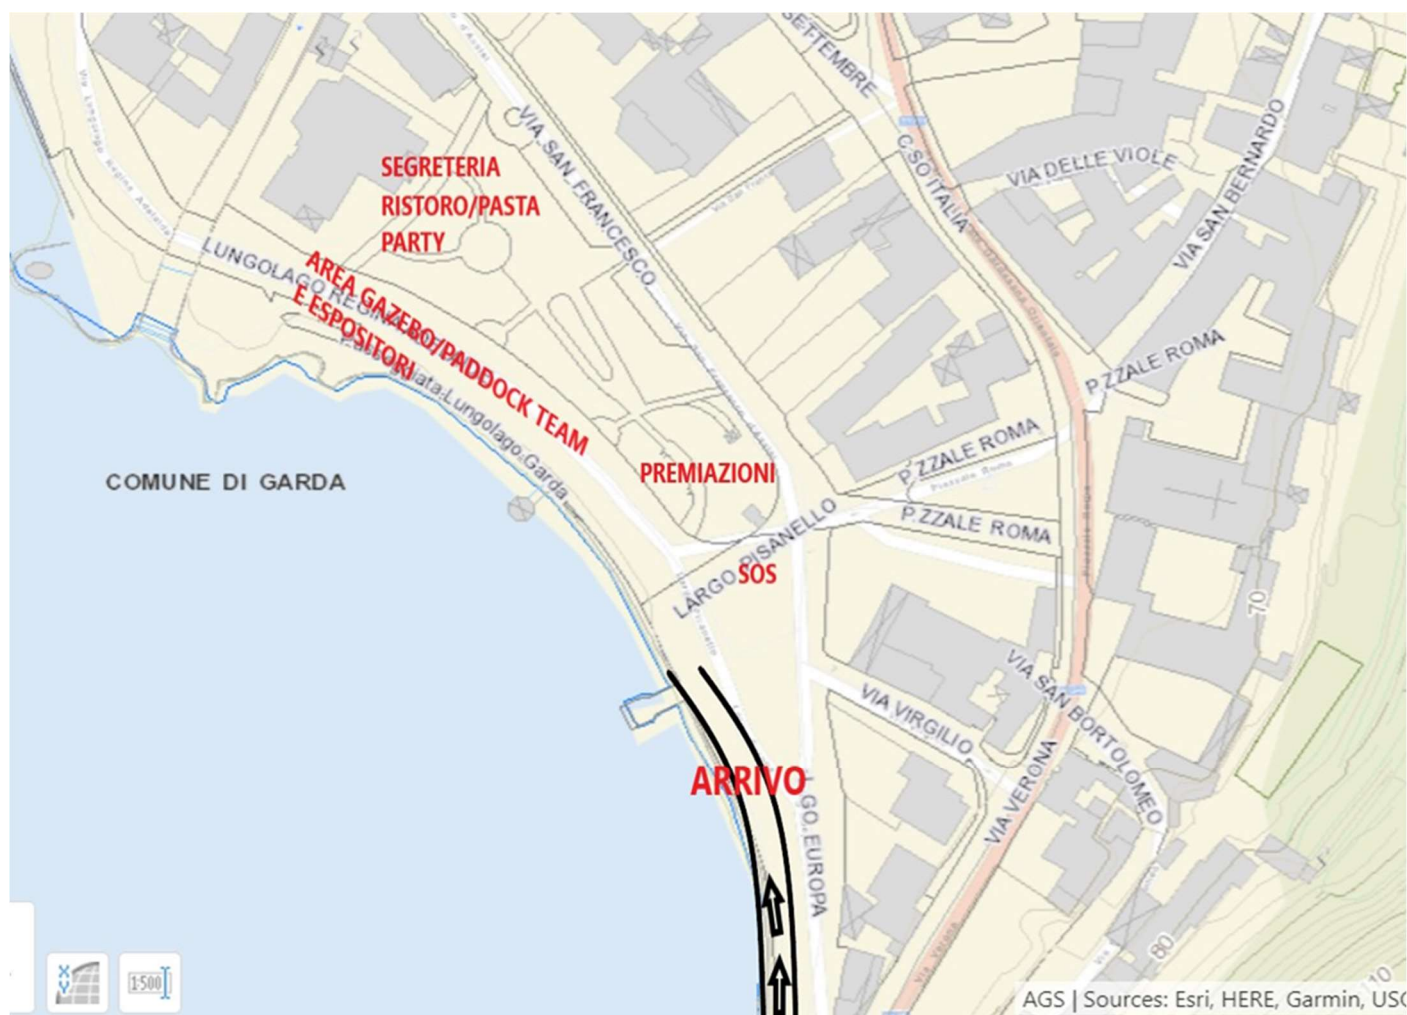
SETTEMBRE

VIA SAN FRANCESCO

SEGRETERIA
RISTORO/PASTA
PARTY

C.SO ITALIA

VIA DELLE VIOLE

VIA SAN BERNARDO

LUNGOLAGO REGINA

AREA GAZEBO/PADDOCK TEAM
E ESPOSITORI

Lungolago Garda

P.ZZALE ROMA

P.ZZALE ROMA

COMUNE DI GARDA

PREMIAZIONI

P.ZZALE ROMA

LARGO PISANELLO

SOS

70

VIA SAN BORTOLOMEO

VIA VIRGILIO

ARRIVO

VIA VERONA

LGO. EUROPA

80

1:500

AGS | Sources: Esri, HERE, Garmin, USG